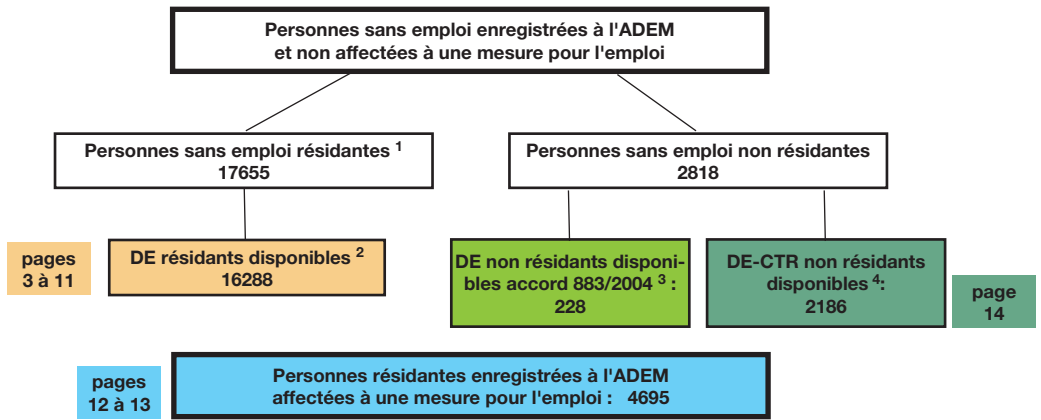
Personnes sans emploi enregistrées à l'ADEM
et non affectées à une mesure pour l'emploi

Personnes sans emploi résidantes $^1$
17655

Personnes sans emploi non résidantes
2818

pages
3 à 11

DE résidants disponibles $^2$
16288

DE non résidants disponibles accord 883/2004 $^3$ :
228

DE-CTR non résidants disponibles $^4$:
2186

page
14

pages
12 à 13

Personnes résidantes enregistrées à l'ADEM
affectées à une mesure pour l'emploi : 4695